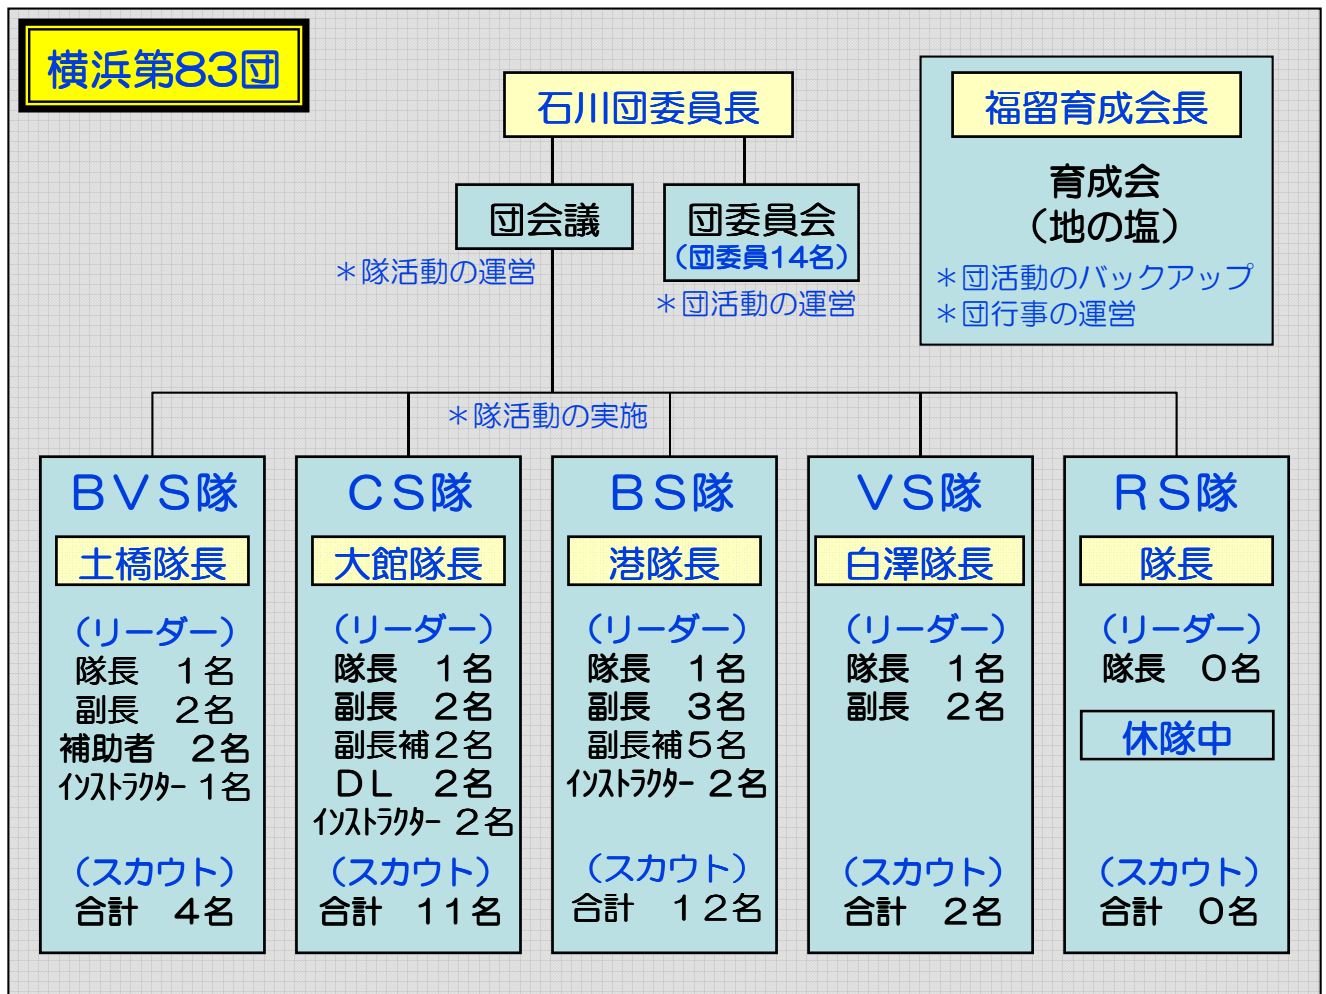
横浜第83団

石川団委員長

団会議

＊隊活動の運営

団委員会
（団委員14名）

＊団活動の運営

福留育成会長

育成会
（地の塩）

＊団活動のバックアップ
＊団行事の運営

＊隊活動の実施

ＢＶＳ隊

土橋隊長

（リーダー）
隊長　１名
副長　２名
補助者　２名
ｲﾝｽﾄﾗｸﾀｰ １名

（スカウト）
合計　４名

ＣＳ隊

大館隊長

（リーダー）
隊長　１名
副長　２名
副長補２名
ＤＬ　２名
ｲﾝｽﾄﾗｸﾀｰ ２名

（スカウト）
合計　１１名

ＢＳ隊

港隊長

（リーダー）
隊長　１名
副長　３名
副長補５名
ｲﾝｽﾄﾗｸﾀｰ ２名

（スカウト）
合計　１２名

ＶＳ隊

白澤隊長

（リーダー）
隊長　１名
副長　２名

（スカウト）
合計　２名

ＲＳ隊

隊長

（リーダー）
隊長　０名

休隊中

（スカウト）
合計　０名